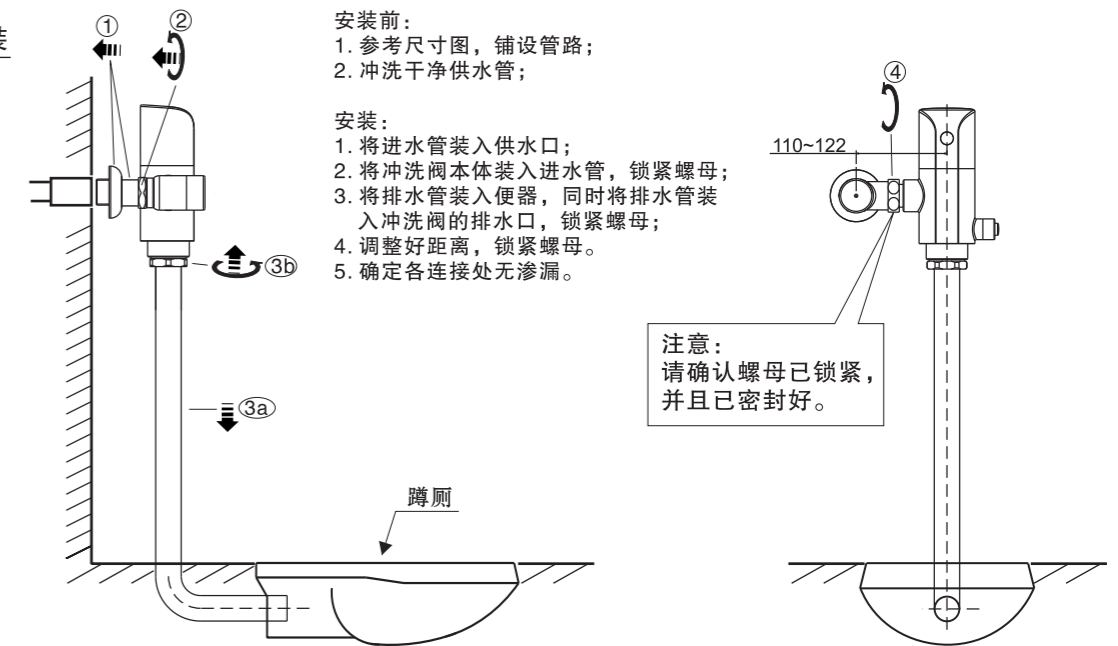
装

①
②

安装前：
1. 参考尺寸图，铺设管路；
2. 冲洗干净供水管；

安装：
1. 将进水管装入供水口；
2. 将冲洗阀本体装入进水管，锁紧螺母；
3. 将排水管装入便器，同时将排水管装入冲洗阀的排水口，锁紧螺母；
4. 调整好距离，锁紧螺母。
5. 确定各连接处无渗漏。

③b

③a

蹲厕

④

110~122

注意：
请确认螺母已锁紧，
并且已密封好。